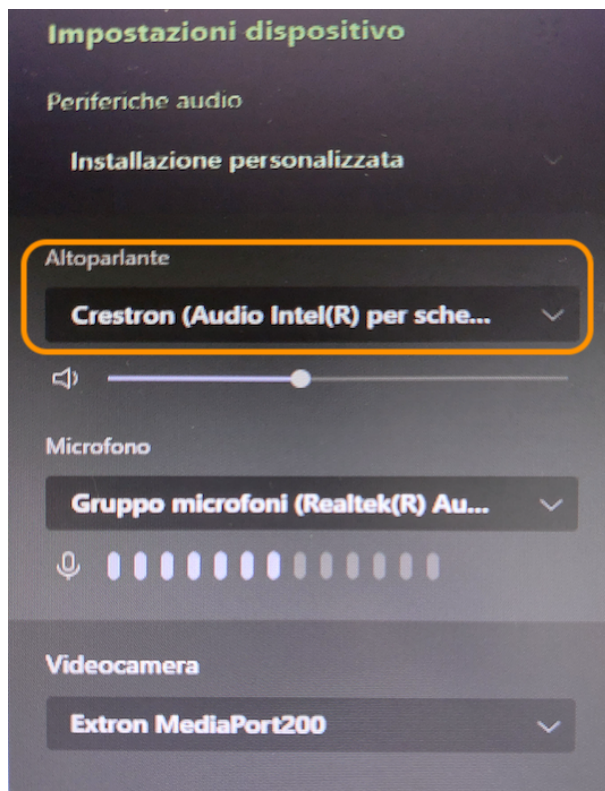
Impostazioni dispositivo

Periferiche audio

Installazione personalizzata

Altoparlante

Crestron (Audio Intel(R) per sche...

Microfono

Gruppo microfoni (Realtek(R) Au...

Videocamera

Extron MediaPort200